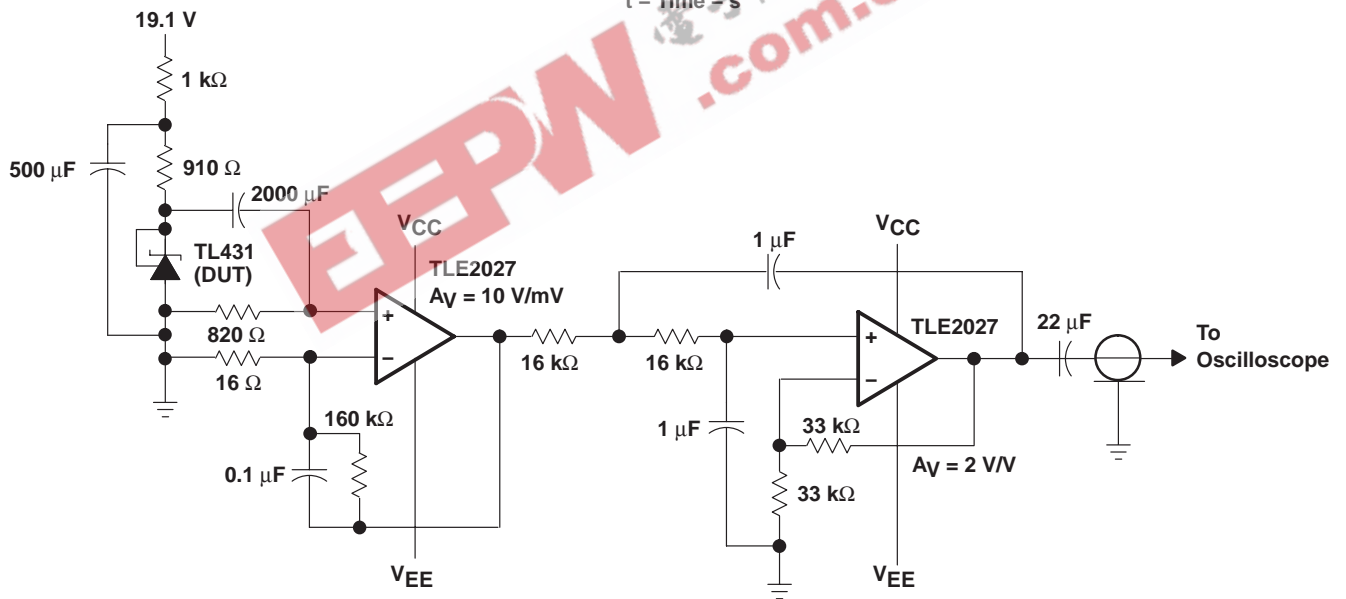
t – Time – s

19.1 V

1 kΩ

500 µF

910 Ω

2000 µF

TL431 (DUT)

820 Ω

16 Ω

VCC

TLE2027

$A_V$ = 10 V/mV

+

−

VEE

160 kΩ

0.1 µF

16 kΩ

16 kΩ

1 µF

VCC

1 µF

TLE2027

+

−

33 kΩ

33 kΩ

$A_V$ = 2 V/V

VEE

22 µF

To Oscilloscope

EEPW .com.cn